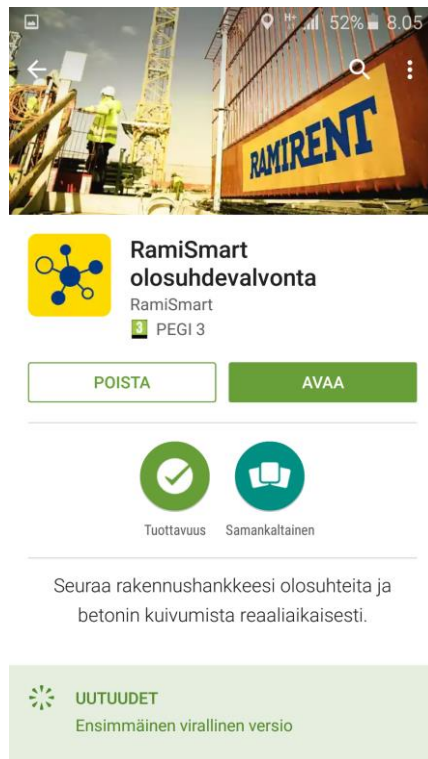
52% 8.05

RAMIRENT

RamiSmart olosuhdevalvonta
RamiSmart
3 PEGI 3

POISTA
AVAA

Tuottavuus
Samankaltainen

Seuraa rakennushankkeesi olosuhteita ja betonin kuivumista reaaliaikaisesti.

UUTUUDET
Ensimmäinen virallinen versio